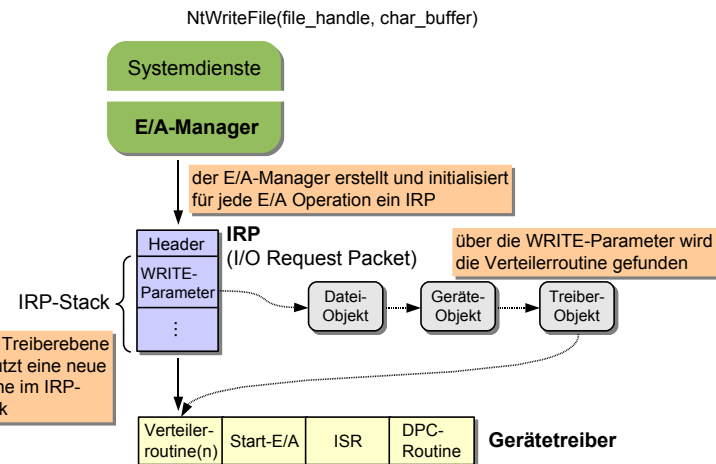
NtWriteFile(file_handle, char_buffer)

Systemdienste

E/A-Manager

der E/A-Manager erstellt und initialisiert für jede E/A Operation ein IRP

Header

IRP
(I/O Request Packet)

über die WRITE-Parameter wird die Verteilerroutine gefunden

IRP-Stack

WRITE-Parameter

⋮

Datei-Objekt

Geräte-Objekt

Treiber-Objekt

Treiberebene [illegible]utzt eine neue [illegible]ne im IRP-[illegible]k

| Verteiler-routine(n) | Start-E/A | ISR | DPC-Routine |
|---|---|---|---|

Gerätetreiber